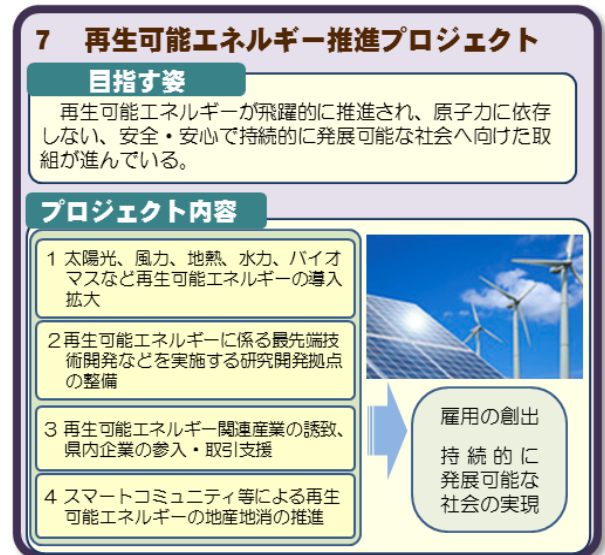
7　再生可能エネルギー推進プロジェクト

目指す姿

再生可能エネルギーが飛躍的に推進され、原子力に依存しない、安全・安心で持続的に発展可能な社会へ向けた取組が進んでいる。

プロジェクト内容

１ 太陽光、風力、地熱、水力、バイオマスなど再生可能エネルギーの導入拡大

２ 再生可能エネルギーに係る最先端技術開発などを実施する研究開発拠点の整備

３ 再生可能エネルギー関連産業の誘致、県内企業の参入・取引支援

４ スマートコミュニティ等による再生可能エネルギーの地産地消の推進

雇用の創出

持続的に発展可能な社会の実現